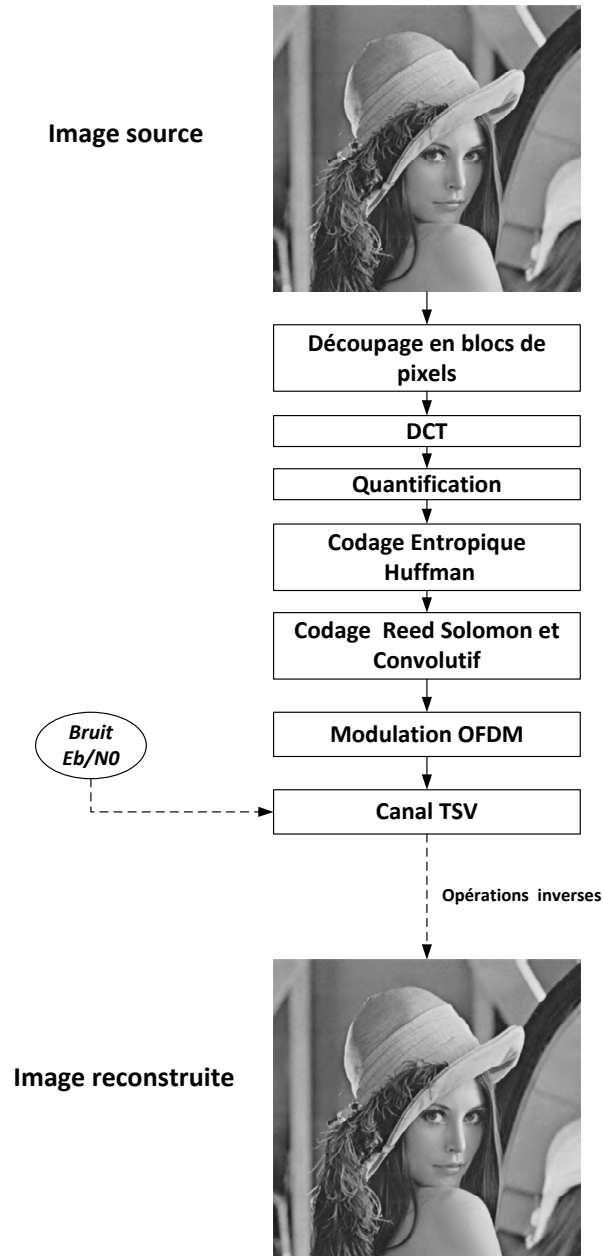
Image source

Découpage en blocs de pixels

DCT

Quantification

Codage Entropique Huffman

Codage Reed Solomon et Convolutif

Bruit Eb/N0

Modulation OFDM

Canal TSV

Opérations inverses

Image reconstruite